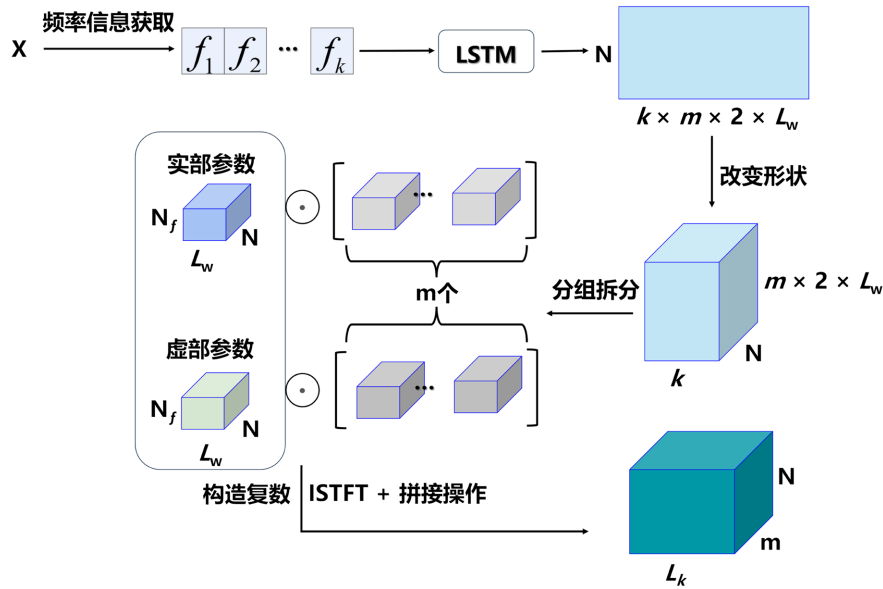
X 频率信息获取 $f_1$ $f_2$ ··· $f_k$ LSTM N

$k \times m \times 2 \times L_w$

改变形状

实部参数

$N_f$ N $L_w$

$\odot$ ···

m个

分组拆分

$m \times 2 \times L_w$

N

k

虚部参数

$N_f$ N $L_w$

$\odot$ ···

构造复数 ISTFT + 拼接操作

N

m

$L_k$